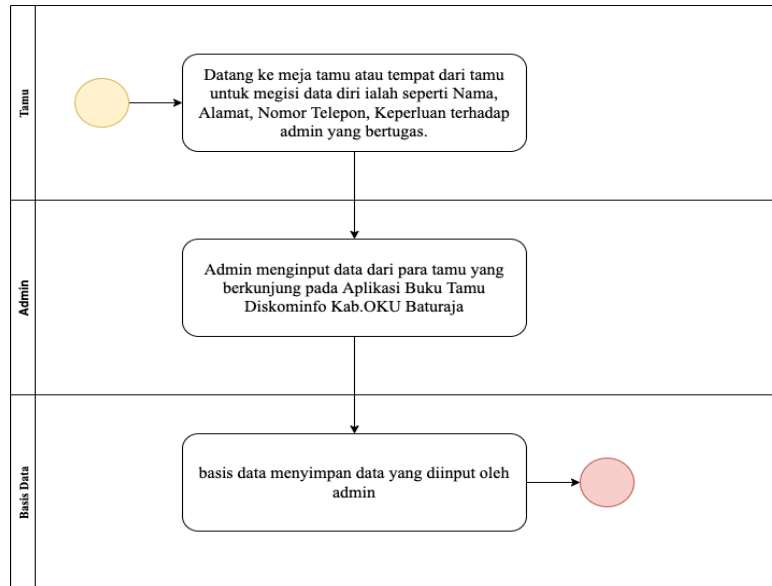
Tamu

Datang ke meja tamu atau tempat dari tamu untuk megisi data diri ialah seperti Nama, Alamat, Nomor Telepon, Keperluan terhadap admin yang bertugas.

Admin

Admin menginput data dari para tamu yang berkunjung pada Aplikasi Buku Tamu Diskominfo Kab.OKU Baturaja

Basis Data

basis data menyimpan data yang diinput oleh admin